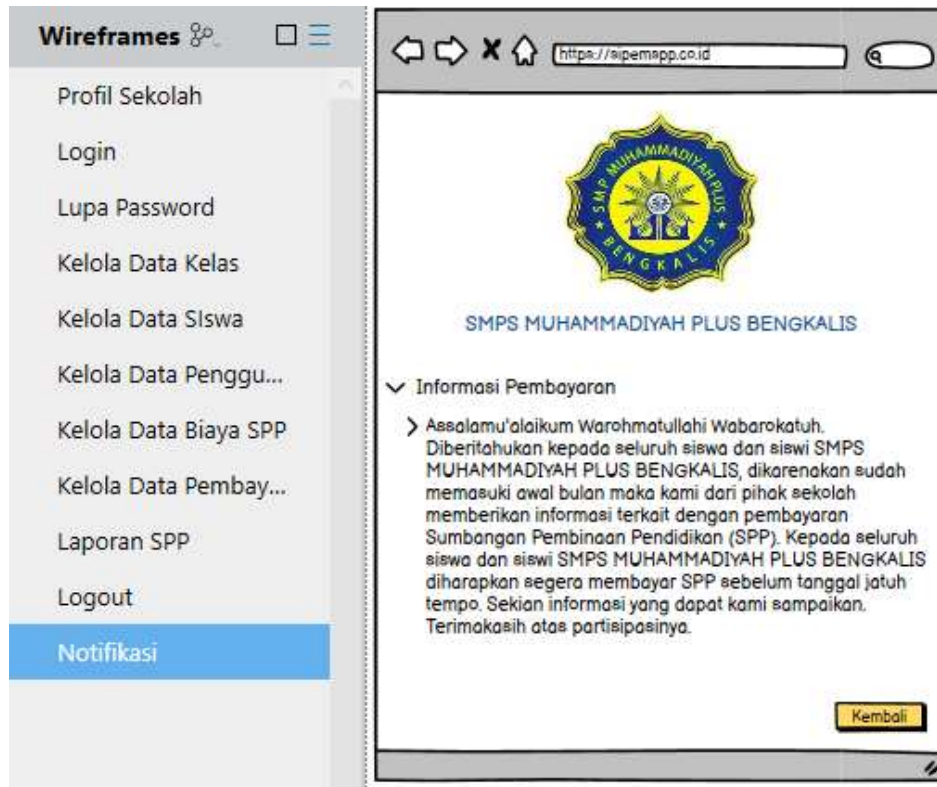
Wireframes

Profil Sekolah
Login
Lupa Password
Kelola Data Kelas
Kelola Data SIswa
Kelola Data Penggu...
Kelola Data Biaya SPP
Kelola Data Pembay...
Laporan SPP
Logout
Notifikasi

https://sipemapp.co.id

SMP MUHAMMADIYAH PLUS BENGKALIS

SMPS MUHAMMADIYAH PLUS BENGKALIS

Informasi Pembayaran

Assalamu'alaikum Warohmatullahi Wabarokatuh. Diberitahukan kepada seluruh siswa dan siswi SMPS MUHAMMADIYAH PLUS BENGKALIS, dikarenakan sudah memasuki awal bulan maka kami dari pihak sekolah memberikan informasi terkait dengan pembayaran Sumbangan Pembinaan Pendidikan (SPP). Kepada seluruh siswa dan siswi SMPS MUHAMMADIYAH PLUS BENGKALIS diharapkan segera membayar SPP sebelum tanggal jatuh tempo. Sekian informasi yang dapat kami sampaikan. Terimakasih atas partisipasinya.

Kembali